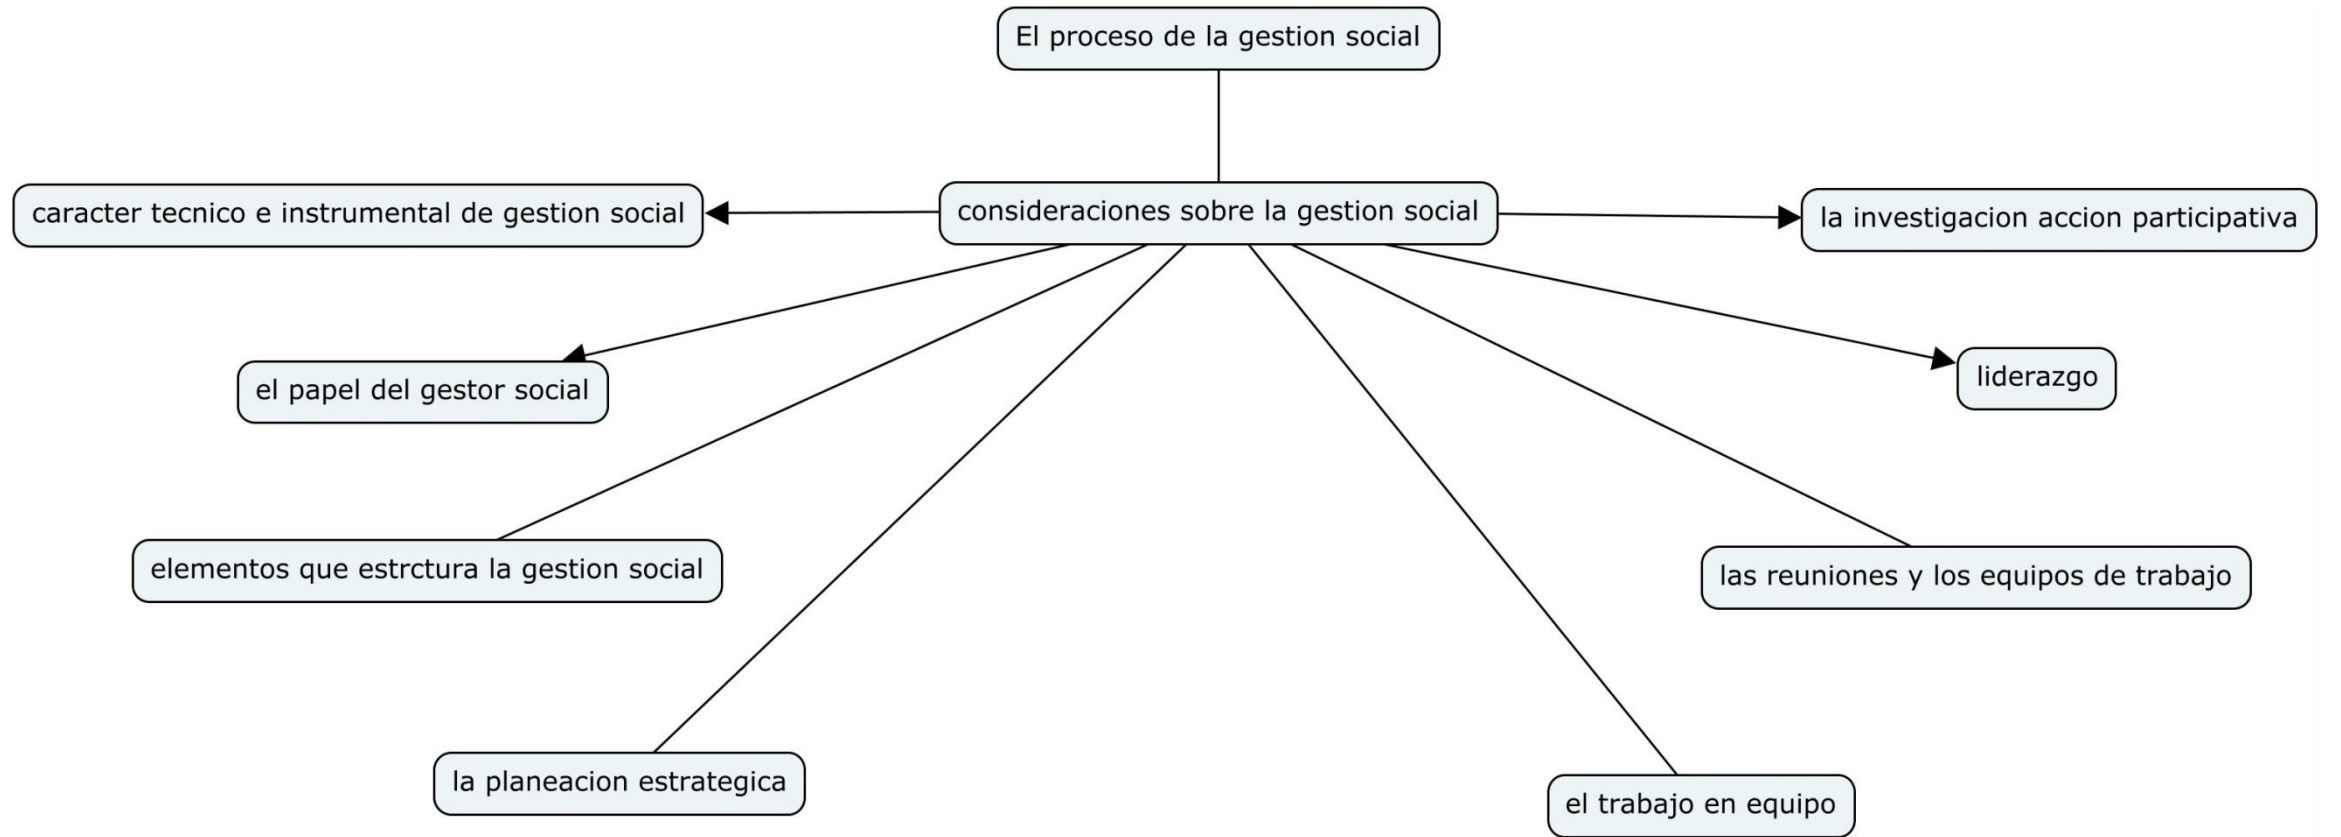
El proceso de la gestion social

consideraciones sobre la gestion social

caracter tecnico e instrumental de gestion social

la investigacion accion participativa

el papel del gestor social

liderazgo

elementos que estrctura la gestion social

las reuniones y los equipos de trabajo

la planeacion estrategica

el trabajo en equipo